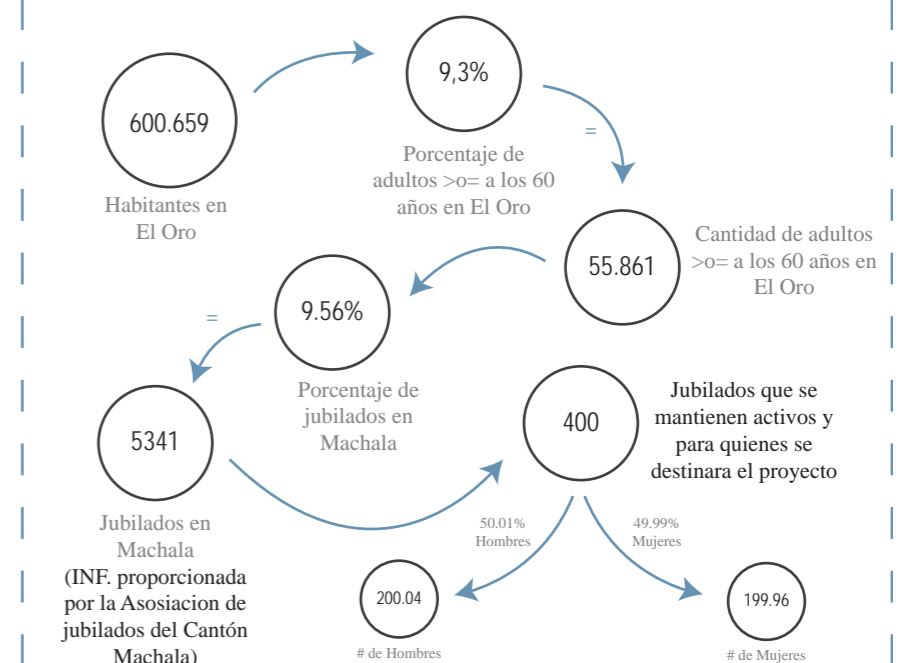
600.659

Habitantes en El Oro

9,3%

Porcentaje de adultos >o= a los 60 años en El Oro

=

55.861

Cantidad de adultos >o= a los 60 años en El Oro

=

9.56%

Porcentaje de jubilados en Machala

5341

Jubilados en Machala (INF. proporcionada por la Asosiacion de jubilados del Cantón Machala)

400

Jubilados que se mantienen activos y para quienes se destinara el proyecto

50.01% Hombres

49.99% Mujeres

200.04

# de Hombres

199.96

# de Mujeres